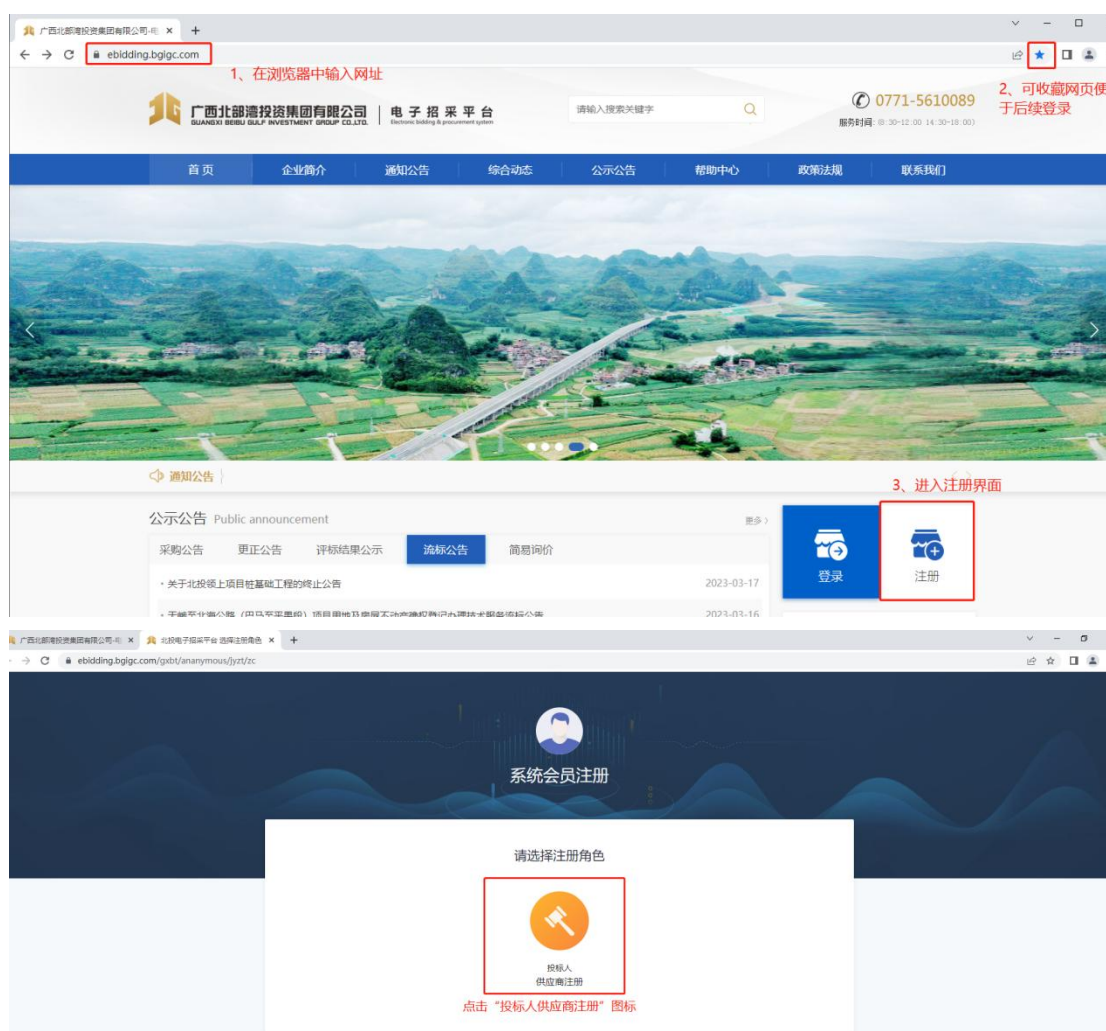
广西北部湾投资集团有限公司-电 × +

ebidding.bgigc.com

1、在浏览器中输入网址

2、可收藏网页便于后续登录

广西北部湾投资集团有限公司 GUANGXI BEIBU GULF INVESTMENT GROUP CO.,LTD. | 电子招采平台 Electronic bidding & procurement system

请输入搜索关键字

0771-5610089
服务时间: (8:30-12:00 14:30-18:00)

首页 企业简介 通知公告 综合动态 公示公告 帮助中心 政策法规 联系我们

通知公告

3、进入注册界面

公示公告 Public announcement

更多

采购公告 更正公告 评标结果公示 流标公告 简易询价

· 关于北投领上项目桩基础工程的终止公告 2023-03-17

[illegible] 2023-03-16

登录

注册

广西北部湾投资集团有限公司-电 × 北投电子招采平台 选择注册角色 × +

ebidding.bgigc.com/gxbt/anonymous/jyzt/zc

系统会员注册

请选择注册角色

投标人
供应商注册

点击“投标人供应商注册”图标